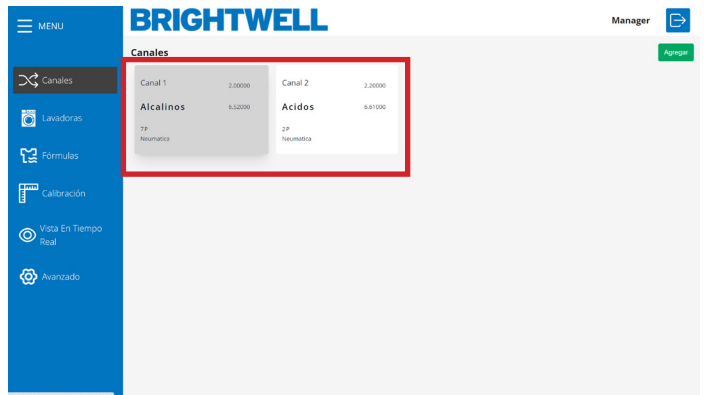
MENU

Canales

Lavadoras

Fórmulas

Calibración

Vista En Tiempo Real

Avanzado

BRIGHTWELL

Manager

Canales

Agregar

Canal 1 2.00000

Alcalinos 6.12000

7P
Neumatica

Canal 2 2.20000

Acidos 6.61000

2P
Neumatica